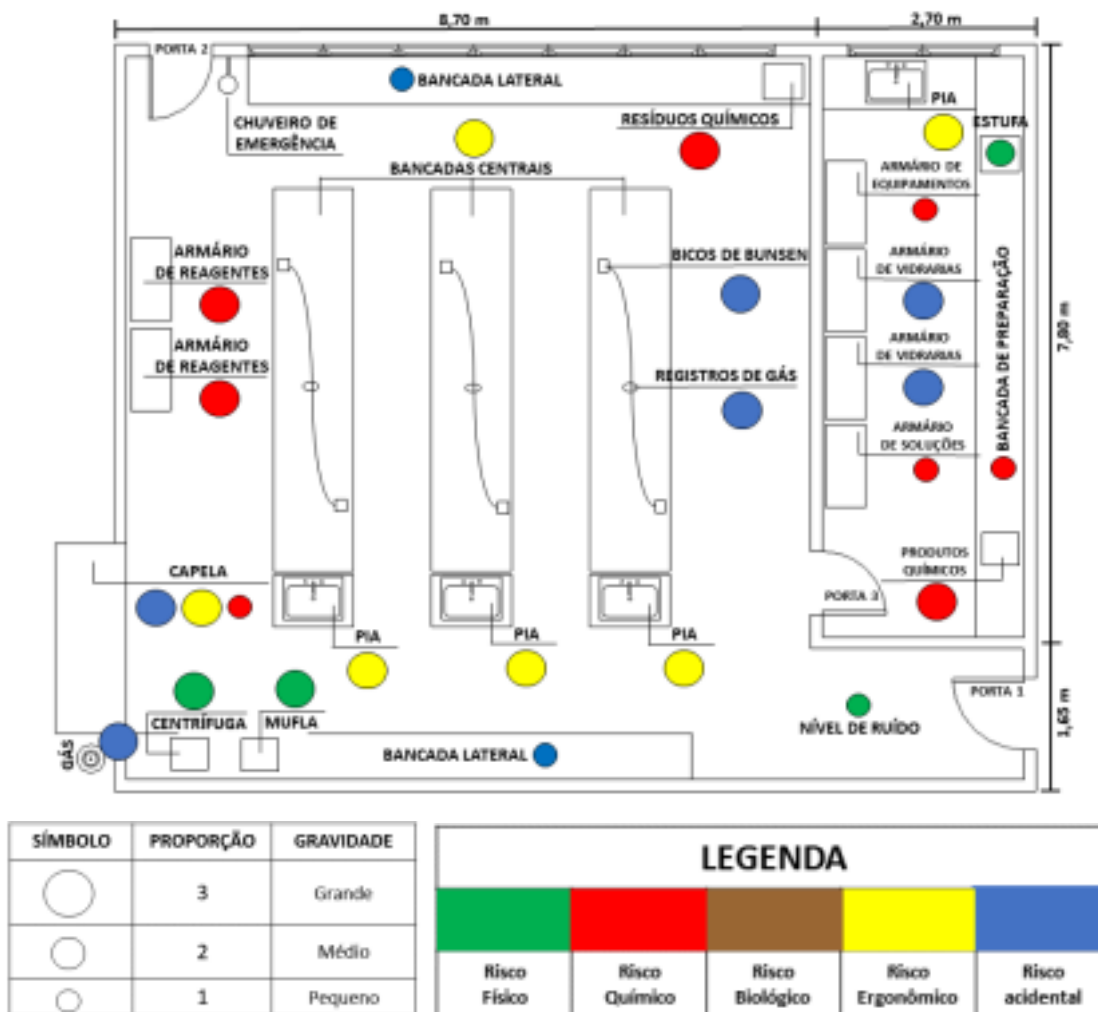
8,70 m
2,70 m
PORTA 2
BANCADA LATERAL
PIA
ESTUFA
CHUVEIRO DE EMERGÊNCIA
RESÍDUOS QUÍMICOS
BANCADAS CENTRAIS
ARMÁRIO DE EQUIPAMENTOS
ARMÁRIO DE REAGENTES
BICOS DE BUNSEN
ARMÁRIO DE VIDRARIAS
BANCADA DE PREPARAÇÃO
7,80 m
ARMÁRIO DE REAGENTES
REGISTROS DE GÁS
ARMÁRIO DE VIDRARIAS
ARMÁRIO DE SOLUÇÕES
PRODUTOS QUÍMICOS
CAPELA
PORTA 3
PIA
PIA
PIA
PORTA 1
1,65 m
CENTRÍFUGA
MUFLA
NÍVEL DE RUÍDO
GÁS
BANCADA LATERAL

| SÍMBOLO | PROPORÇÃO | GRAVIDADE |
|---|---|---|
| | 3 | Grande |
| | 2 | Médio |
| | 1 | Pequeno |

LEGENDA

| Risco Físico | Risco Químico | Risco Biológico | Risco Ergonômico | Risco acidental |
|---|---|---|---|---|